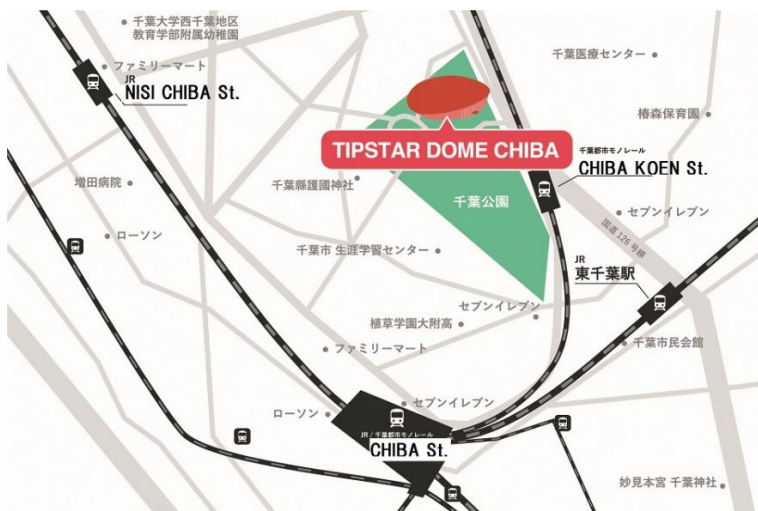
千葉大学西千葉地区 教育学部附属幼稚園

ファミリーマート

JR
NISI CHIBA St.

千葉医療センター

椿森保育園

TIPSTAR DOME CHIBA

千葉都市モノレール
CHIBA KOEN St.

増田病院

千葉縣護國神社

千葉公園

セブンイレブン

国道126号線

ローソン

千葉市 生涯学習センター

JR
東千葉駅

セブンイレブン

植草学園大附高

ファミリーマート

千葉市民会館

セブンイレブン

ローソン

JR / 千葉都市モノレール
CHIBA St.

妙見本宮 千葉神社